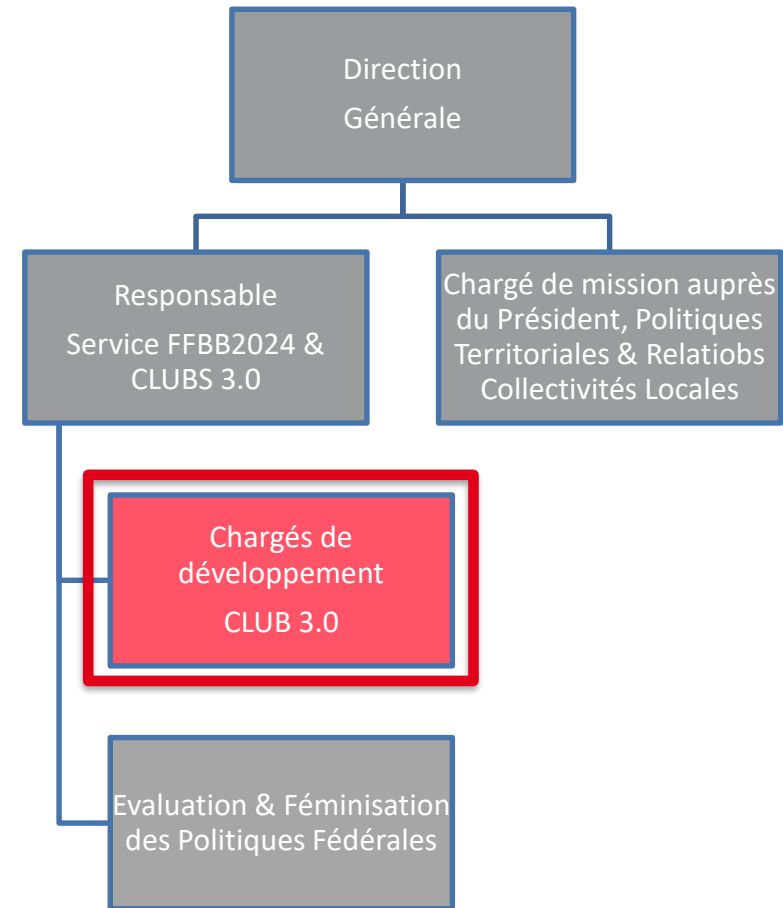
Direction
Générale

Responsable
Service FFBB2024 & CLUBS 3.0

Chargé de mission auprès du Président, Politiques Territoriales & Relatiobs Collectivités Locales

Chargés de développement
CLUB 3.0

Evaluation & Féminisation des Politiques Fédérales